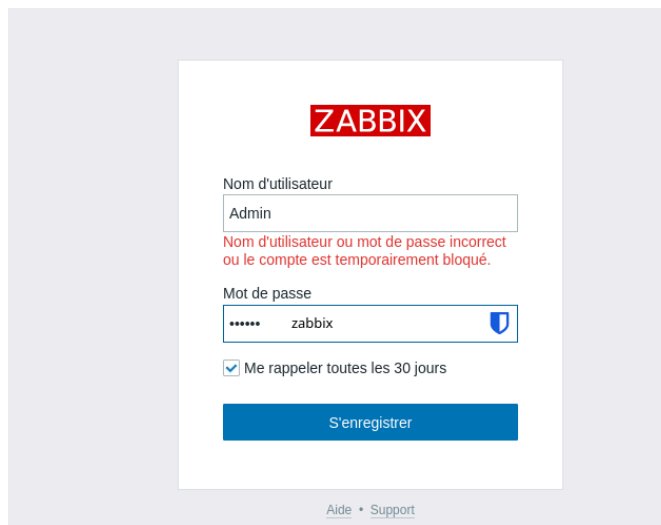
ZABBIX

Nom d'utilisateur

Admin

Nom d'utilisateur ou mot de passe incorrect ou le compte est temporairement bloqué.

Mot de passe

•••••• zabbix

Me rappeler toutes les 30 jours

S'enregistrer

Aide • Support